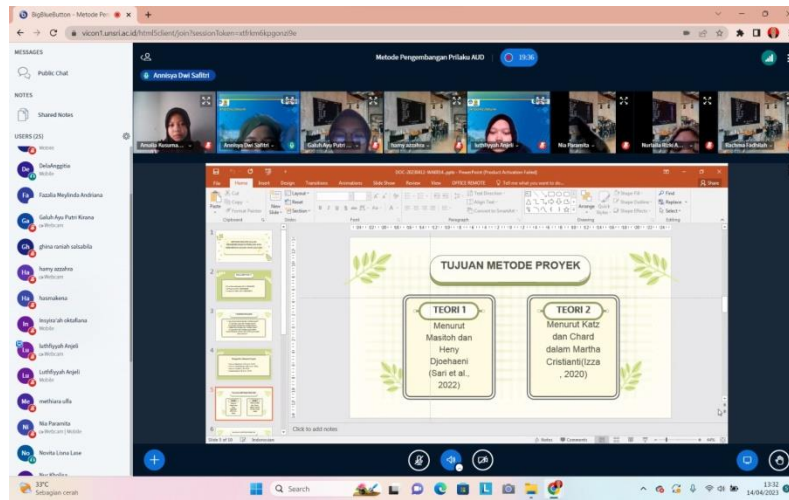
BigBlueButton - Metode Pen

vicon1.unsri.ac.id/html5client/join?sessionToken=xthlm6kpgonzi9e

MESSAGES

Public Chat

NOTES

Shared Notes

USERS (25)

DelaAnggitia

Fazalia Meylinda Andriana

Galuh Ayu Putri Kirana

ghina ramiah salsabila

hanny azzahra

kusmakena

Insyira'ah oktaliana

luthfiyyah Anjeli

Luthfiyyah Anjeli

methiana ulfa

Nia Paramita

Novita Liona Lase

Metode Pengembangan Prilaku AUD

19:36

Anniqya Dwi Safitri

Amalia Kusuma...

Anniqya Dwi Safitri

Galuh Ayu Putri ...

hanny azzahra

luthfiyyah Anjeli

Nia Paramita

Nurlaila Rizki A...

Rachma Fadhilah

File Home Insert Design Transitions Animations Slide Show Review View OFFICE REMOTE Tell me what you want to do...

TUJUAN METODE PROYEK

TEORI 1

Menurut Masitoh dan Heny Djoehaeni (Sari et al., 2022)

TEORI 2

Menurut Katz dan Chard dalam Martha Cristianti(Izza , 2020)

Click to add notes

33°C
Sebagian cerah

Search

13:32
14/04/2023